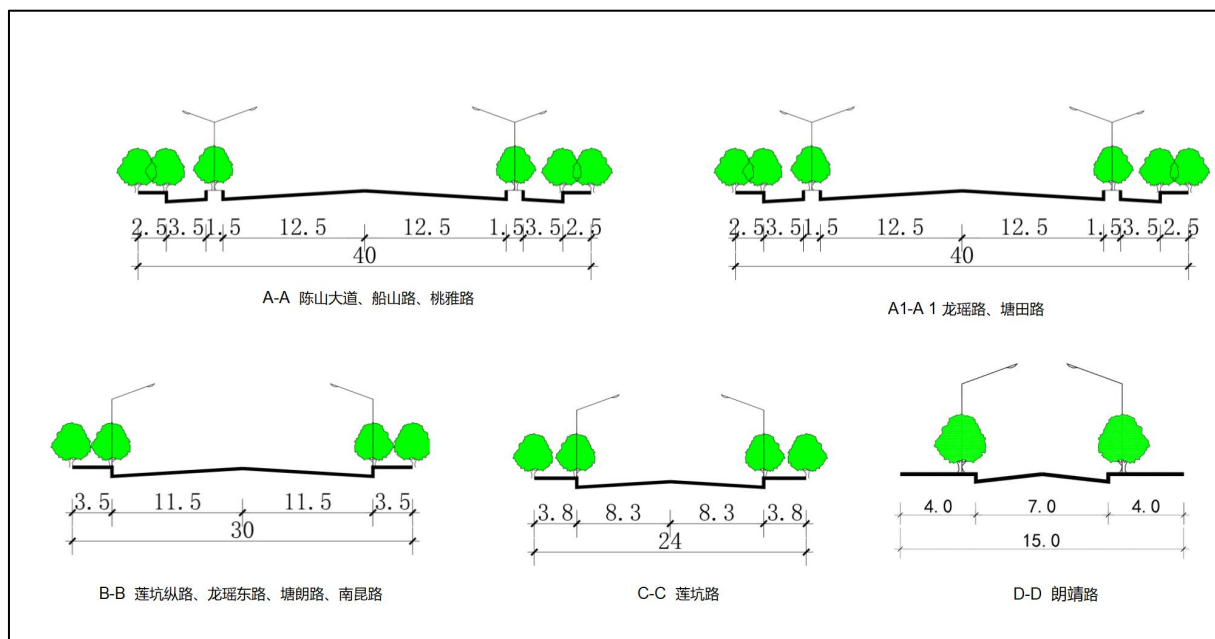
2.5 3.5 1.5 12.5 12.5 1.5 3.5 2.5
40
A-A 陈山大道、船山路、桃雅路

2.5 3.5 1.5 12.5 12.5 1.5 3.5 2.5
40
A1-A 1 龙瑶路、塘田路

3.5 11.5 11.5 3.5
30
B-B 莲坑纵路、龙瑶东路、塘朗路、南昆路

3.8 8.3 8.3 3.8
24
C-C 莲坑路

4.0 7.0 4.0
15.0
D-D 朗靖路